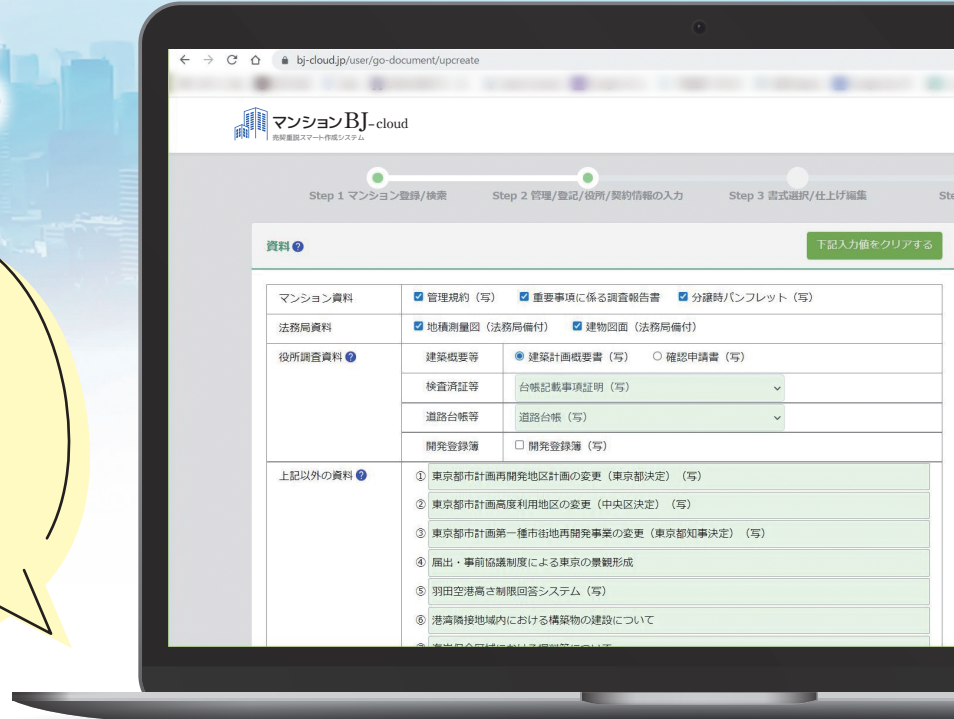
bj-cloud.jp/user/go-document/upcreate

マンションBJ-cloud
売買重説スマート作成システム

Step 1 マンション登録/検索　Step 2 管理/登記/役所/契約情報の入力　Step 3 書式選択/仕上げ編集　Ste

資料 ?

下記入力値をクリアする

| マンション資料 | ☑ 管理規約（写）　☑ 重要事項に係る調査報告書　☑ 分譲時パンフレット（写） | |
|---|---|---|
| 法務局資料 | ☑ 地積測量図（法務局備付）　☑ 建物図面（法務局備付） | |
| 役所調査資料 ? | 建築概要等 | ◉ 建築計画概要書（写）　○ 確認申請書（写） |
| | 検査済証等 | 台帳記載事項証明（写） |
| | 道路台帳等 | 道路台帳（写） |
| | 開発登録簿 | ☐ 開発登録簿（写） |
| 上記以外の資料 ? | ① 東京都市計画再開発地区計画の変更（東京都決定）（写） | |
| | ② 東京都市計画高度利用地区の変更（中央区決定）（写） | |
| | ③ 東京都市計画第一種市街地再開発事業の変更（東京都知事決定）（写） | |
| | ④ 届出・事前協議制度による東京の景観形成 | |
| | ⑤ 羽田空港高さ制限回答システム（写） | |
| | ⑥ 港湾隣接地域内における構築物の建設について | |
| | ⑦ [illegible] | |